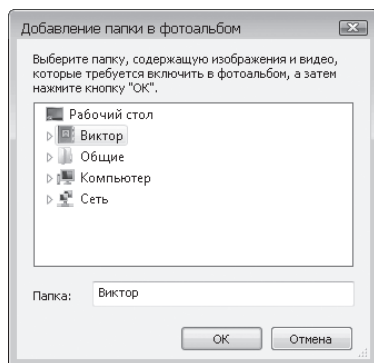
Добавление папки в фотоальбом

Выберите папку, содержащую изображения и видео, которые требуется включить в фотоальбом, а затем нажмите кнопку "ОК".

Рабочий стол
Виктор
Общие
Компьютер
Сеть

Папка: Виктор

ОК
Отмена